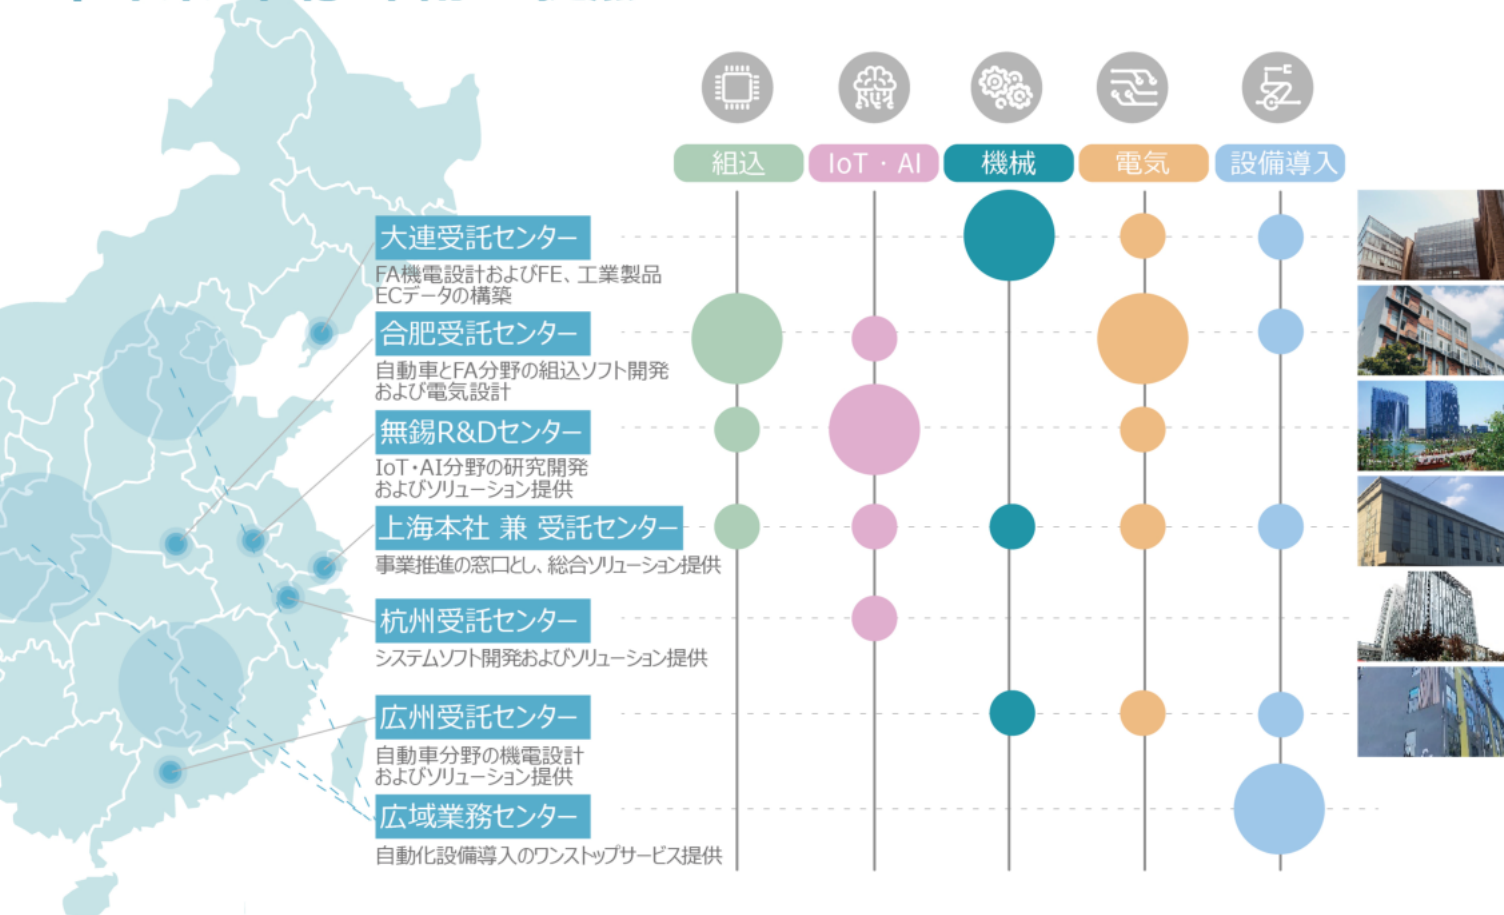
組込
IoT・AI
機械
電気
設備導入

大連受託センター
FA機電設計およびFE、工業製品ECデータの構築

合肥受託センター
自動車とFA分野の組込ソフト開発および電気設計

無錫R&Dセンター
IoT・AI分野の研究開発およびソリューション提供

上海本社 兼 受託センター
事業推進の窓口とし、総合ソリューション提供

杭州受託センター
システムソフト開発およびソリューション提供

広州受託センター
自動車分野の機電設計およびソリューション提供

広域業務センター
自動化設備導入のワンストップサービス提供